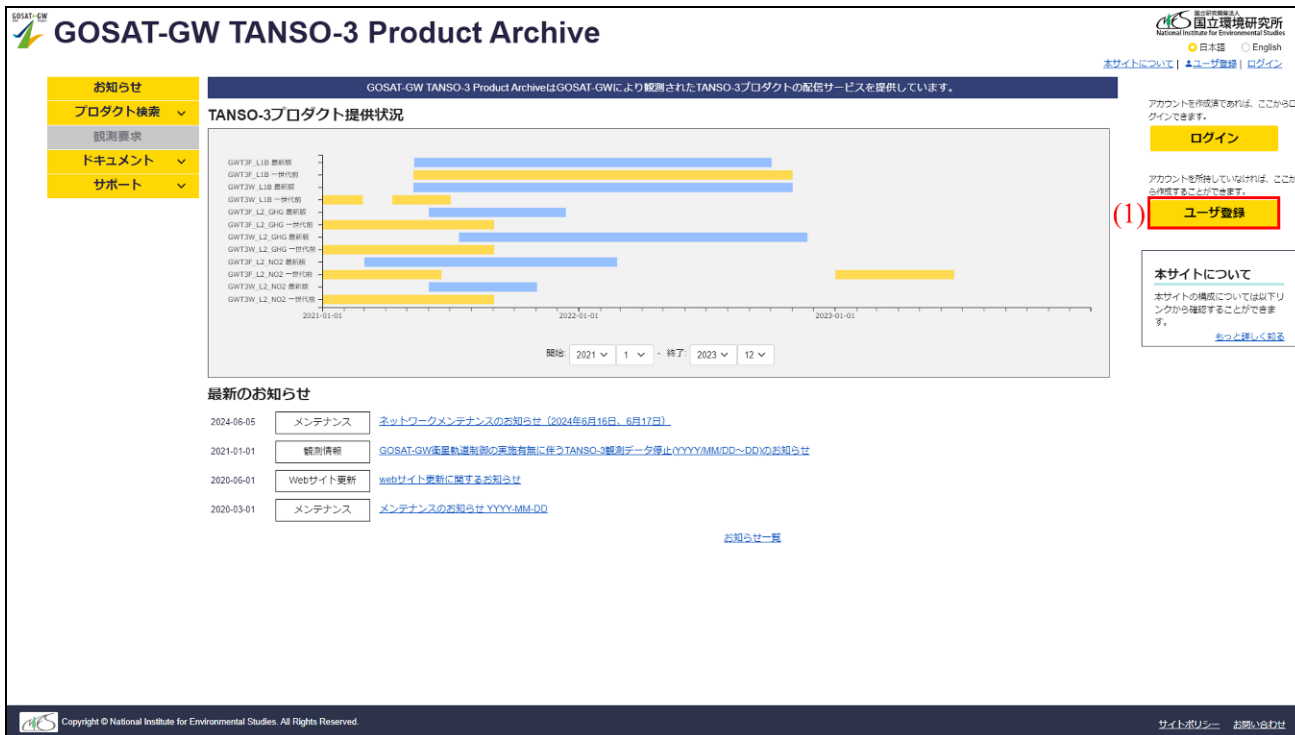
GOSAT-GW

GOSAT-GW TANSO-3 Product Archive

国立研究開発法人
国立環境研究所
National Institute for Environmental Studies

日本語 English

本サイトについて | ユーザ登録 | ログイン

お知らせ
プロダクト検索
観測要求
ドキュメント
サポート

GOSAT-GW TANSO-3 Product ArchiveはGOSAT-GWにより観測されたTANSO-3プロダクトの配信サービスを提供しています。

TANSO-3プロダクト提供状況

GWT3F_L1B 最新版
GWT3F_L1B 一世代前
GWT3W_L1B 最新版
GWT3W_L1B 一世代前
GWT3F_L2_GHG 最新版
GWT3F_L2_GHG 一世代前
GWT3W_L2_GHG 最新版
GWT3W_L2_GHG 一世代前
GWT3F_L2_NO2 最新版
GWT3F_L2_NO2 一世代前
GWT3W_L2_NO2 最新版
GWT3W_L2_NO2 一世代前

2021-01-01
2022-01-01
2023-01-01

開始: 2021 1 - 終了: 2023 12

最新のお知らせ

| 2024-06-05 | メンテナンス | ネットワークメンテナンスのお知らせ（2024年6月16日、6月17日） |
|---|---|---|
| 2021-01-01 | 観測情報 | GOSAT-GW衛星軌道制御の実施有無に伴うTANSO-3観測データ停止(YYYY/MM/DD～DD)のお知らせ |
| 2020-06-01 | Webサイト更新 | webサイト更新に関するお知らせ |
| 2020-03-01 | メンテナンス | メンテナンスのお知らせ YYYY-MM-DD |

お知らせ一覧

アカウントを作成済であれば、ここからログインできます。

ログイン

アカウントを所持していなければ、ここから作成することができます。

(1) ユーザ登録

本サイトについて

本サイトの構成については以下リンクから確認することができます。

もっと詳しく知る

Copyright © National Institute for Environmental Studies. All Rights Reserved.

サイトポリシー お問い合わせ